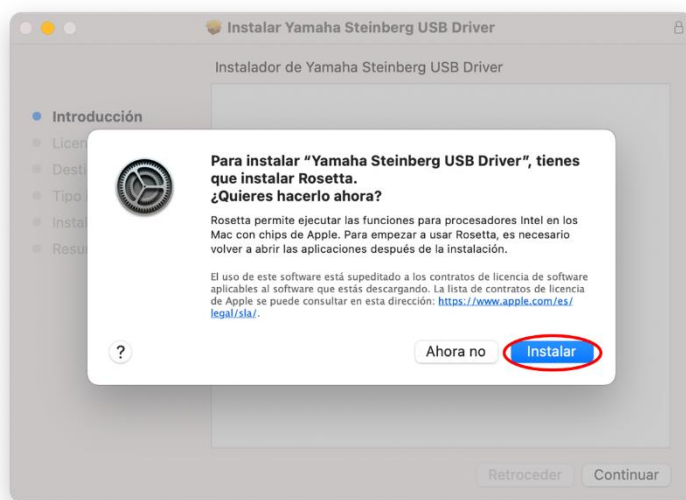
Instalar Yamaha Steinberg USB Driver

Instalador de Yamaha Steinberg USB Driver

Introducción
Licen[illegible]
Desti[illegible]
Tipo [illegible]
Instal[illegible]
Resu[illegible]

Para instalar "Yamaha Steinberg USB Driver", tienes que instalar Rosetta. ¿Quieres hacerlo ahora?

Rosetta permite ejecutar las funciones para procesadores Intel en los Mac con chips de Apple. Para empezar a usar Rosetta, es necesario volver a abrir las aplicaciones después de la instalación.

El uso de este software está supeditado a los contratos de licencia de software aplicables al software que estás descargando. La lista de contratos de licencia de Apple se puede consultar en esta dirección: https://www.apple.com/es/legal/sla/.

?

Ahora no

Instalar

Retroceder

Continuar